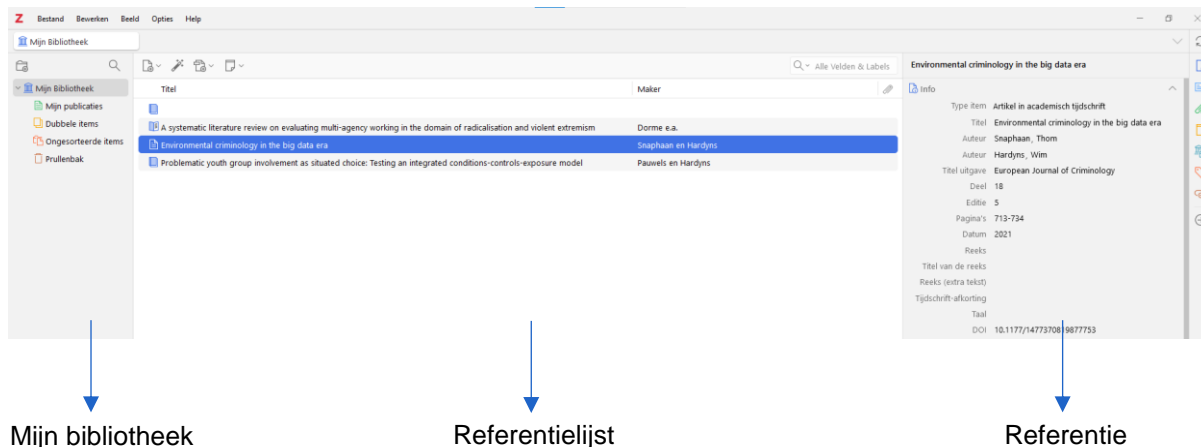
Z Bestand Bewerken Beeld Opties Help

Mijn Bibliotheek

Mijn Bibliotheek
Mijn publicaties
Dubbele items
Ongesorteerde items
Prullenbak

Alle Velden & Labels

| Titel | Maker |
|---|---|
| | |
| A systematic literature review on evaluating multi-agency working in the domain of radicalisation and violent extremism | Dorme e.a. |
| Environmental criminology in the big data era | Snaphaan en Hardyns |
| Problematic youth group involvement as situated choice: Testing an integrated conditions-controls-exposure model | Pauwels en Hardyns |

Environmental criminology in the big data era

Info

| | |
|---|---|
| Type item | Artikel in academisch tijdschrift |
| Titel | Environmental criminology in the big data era |
| Auteur | Snaphaan, Thom |
| Auteur | Hardyns, Wim |
| Titel uitgave | European Journal of Criminology |
| Deel | 18 |
| Editie | 5 |
| Pagina's | 713-734 |
| Datum | 2021 |
| Reeks | |
| Titel van de reeks | |
| Reeks (extra tekst) | |
| Tijdschrift-afkorting | |
| Taal | |
| DOI | 10.1177/14773708 9877753 |

Mijn bibliotheek

Referentielijst

Referentie